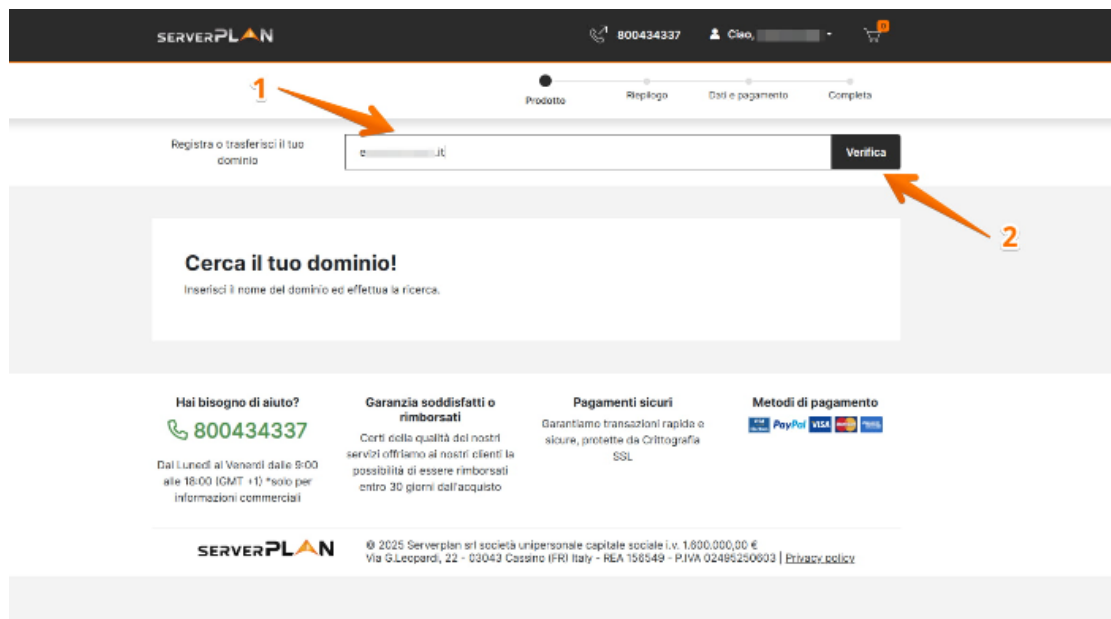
SERVERPLAN

800434337 Ciao, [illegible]

0

1

Prodotto Riepilogo Dati e pagamento Completa

Registra o trasferisci il tuo dominio

e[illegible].it

Verifica

2

Cerca il tuo dominio!

Inserisci il nome del dominio ed effettua la ricerca.

Hai bisogno di aiuto?

800434337

Dal Lunedì al Venerdì dalle 9:00 alle 18:00 (GMT +1) *solo per informazioni commerciali

Garanzia soddisfatti o rimborsati

Certi della qualità dei nostri servizi offriamo ai nostri clienti la possibilità di essere rimborsati entro 30 giorni dall'acquisto

Pagamenti sicuri

Garantiamo transazioni rapide e sicure, protette da Crittografia SSL

Metodi di pagamento

PayPal VISA

SERVERPLAN

© 2025 Serverplan srl società unipersonale capitale sociale i.v. 1.600.000,00 €
Via G.Leopardi, 22 - 03043 Cassino (FR) Italy - REA 156549 - P.IVA 02495250603 | Privacy policy